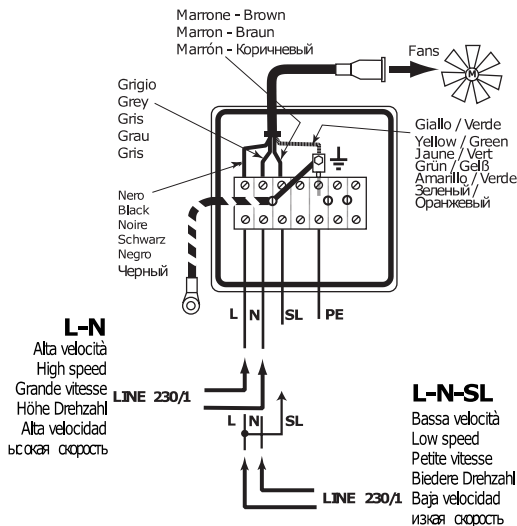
Marrone - Brown
Marron - Braun
Marrón - Коричневый

Fans

M

Grigio
Grey
Gris
Grau
Gris

Giallo / Verde
Yellow / Green
Jaune / Vert
Grün / Gelß
Amarillo / Verde
Зеленый /
Оранжевый

Nero
Black
Noire
Schwarz
Negro
Черный

L N SL PE

L-N
Alta velocità
High speed
Grande vitesse
Höhe Drehzahl
Alta velocidad
ысокая скорость

LINE 230/1

L N SL

L-N-SL
Bassa velocità
Low speed
Petite vitesse
Biedere Drehzahl
Baja velocidad
изкая скорость

LINE 230/1